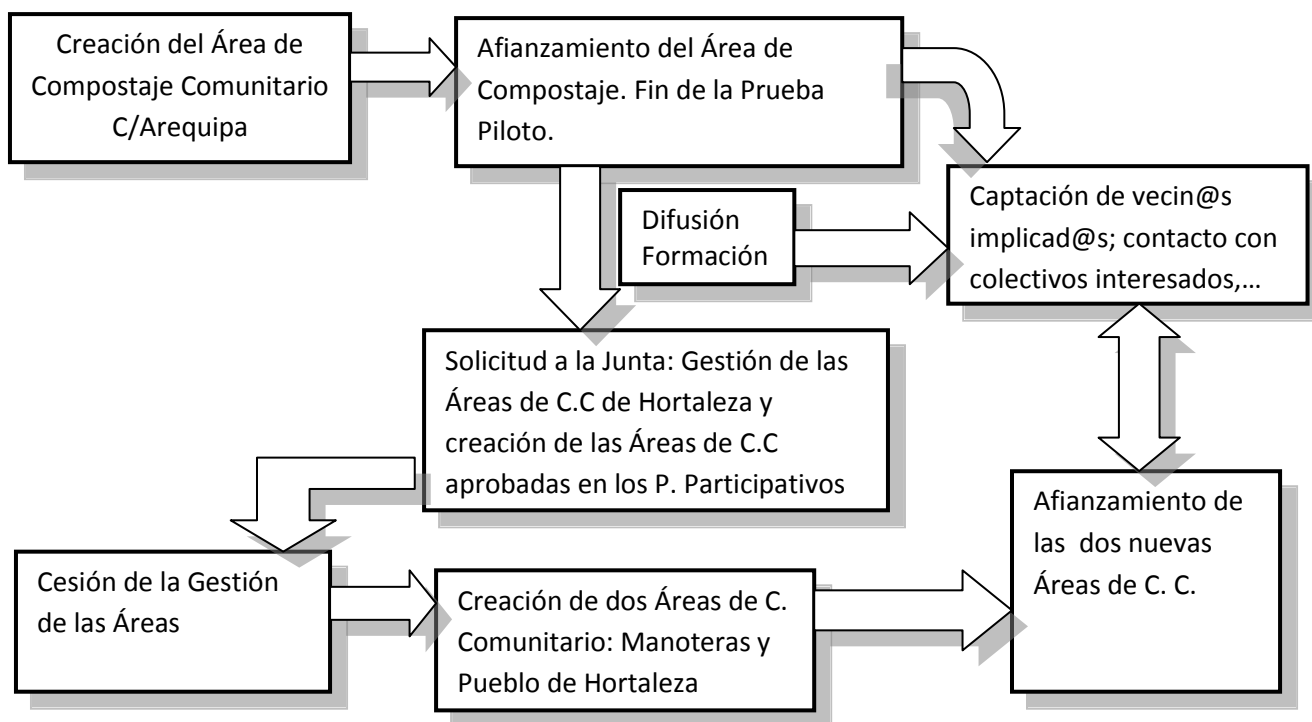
Creación del Área de Compostaje Comunitario C/Arequipa

Afianzamiento del Área de Compostaje. Fin de la Prueba Piloto.

Difusión
Formación

Captación de vecin@s implicad@s; contacto con colectivos interesados,…

Solicitud a la Junta: Gestión de las Áreas de C.C de Hortaleza y creación de las Áreas de C.C aprobadas en los P. Participativos

Cesión de la Gestión de las Áreas

Creación de dos Áreas de C. Comunitario: Manoteras y Pueblo de Hortaleza

Afianzamiento de las dos nuevas Áreas de C. C.